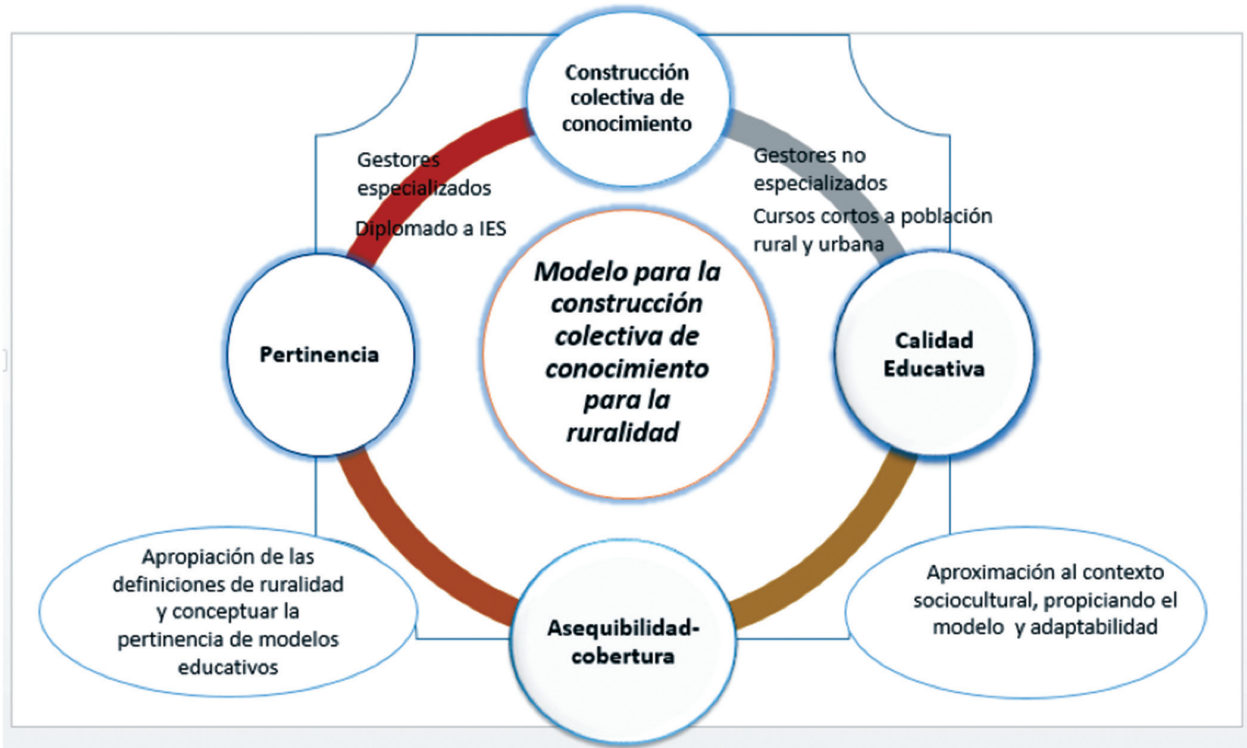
Construcción colectiva de conocimiento

Gestores especializados

Diplomado a IES

Gestores no especializados

Cursos cortos a población rural y urbana

Modelo para la construcción colectiva de conocimiento para la ruralidad

Pertinencia

Calidad Educativa

Apropiación de las definiciones de ruralidad y conceptuar la pertinencia de modelos educativos

Asequibilidad-cobertura

Aproximación al contexto sociocultural, propiciando el modelo y adaptabilidad